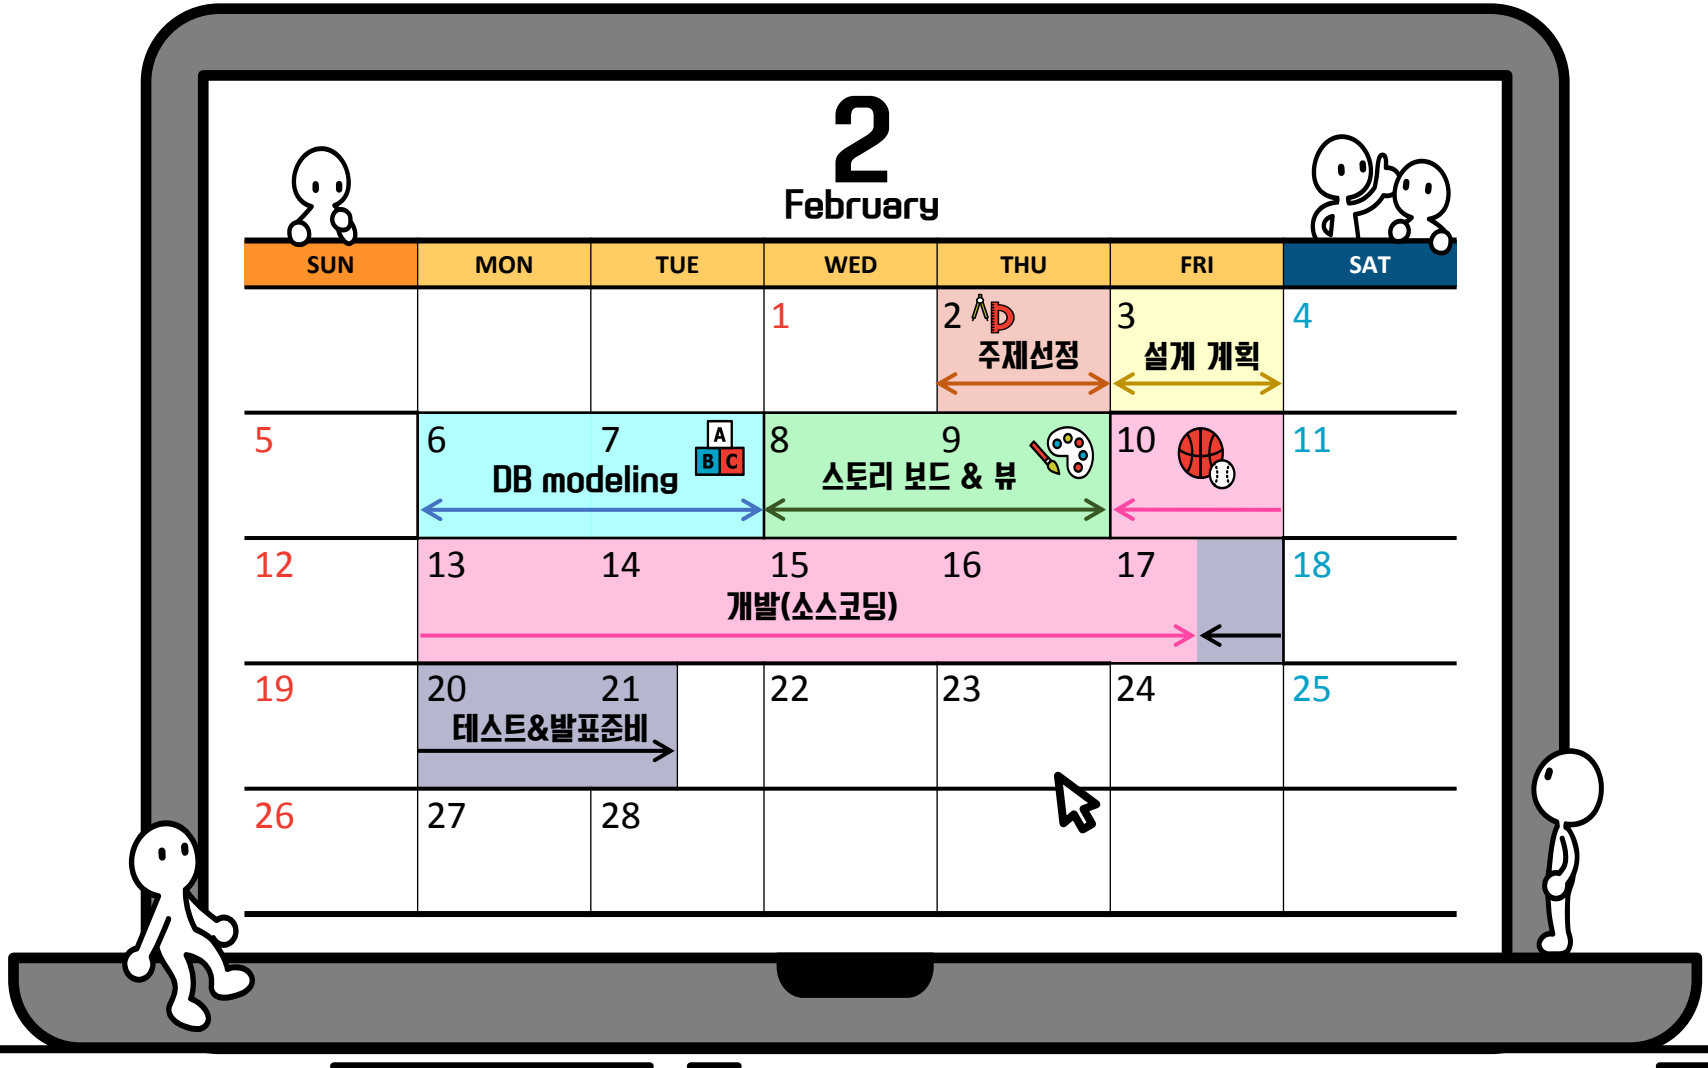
2
February

| SUN | MON | TUE | WED | THU | FRI | SAT |
|---|---|---|---|---|---|---|
| | | | 1 | 2 주제선정 | 3 설계 계획 | 4 |
| 5 | 6 DB modeling | 7 A B C | 8 스토리 보드 & 뷰 | 9 | 10 | 11 |
| 12 | 13 개발(소스코딩) | 14 | 15 | 16 | 17 | 18 |
| 19 | 20 테스트&발표준비 | 21 | 22 | 23 | 24 | 25 |
| 26 | 27 | 28 | | | | |